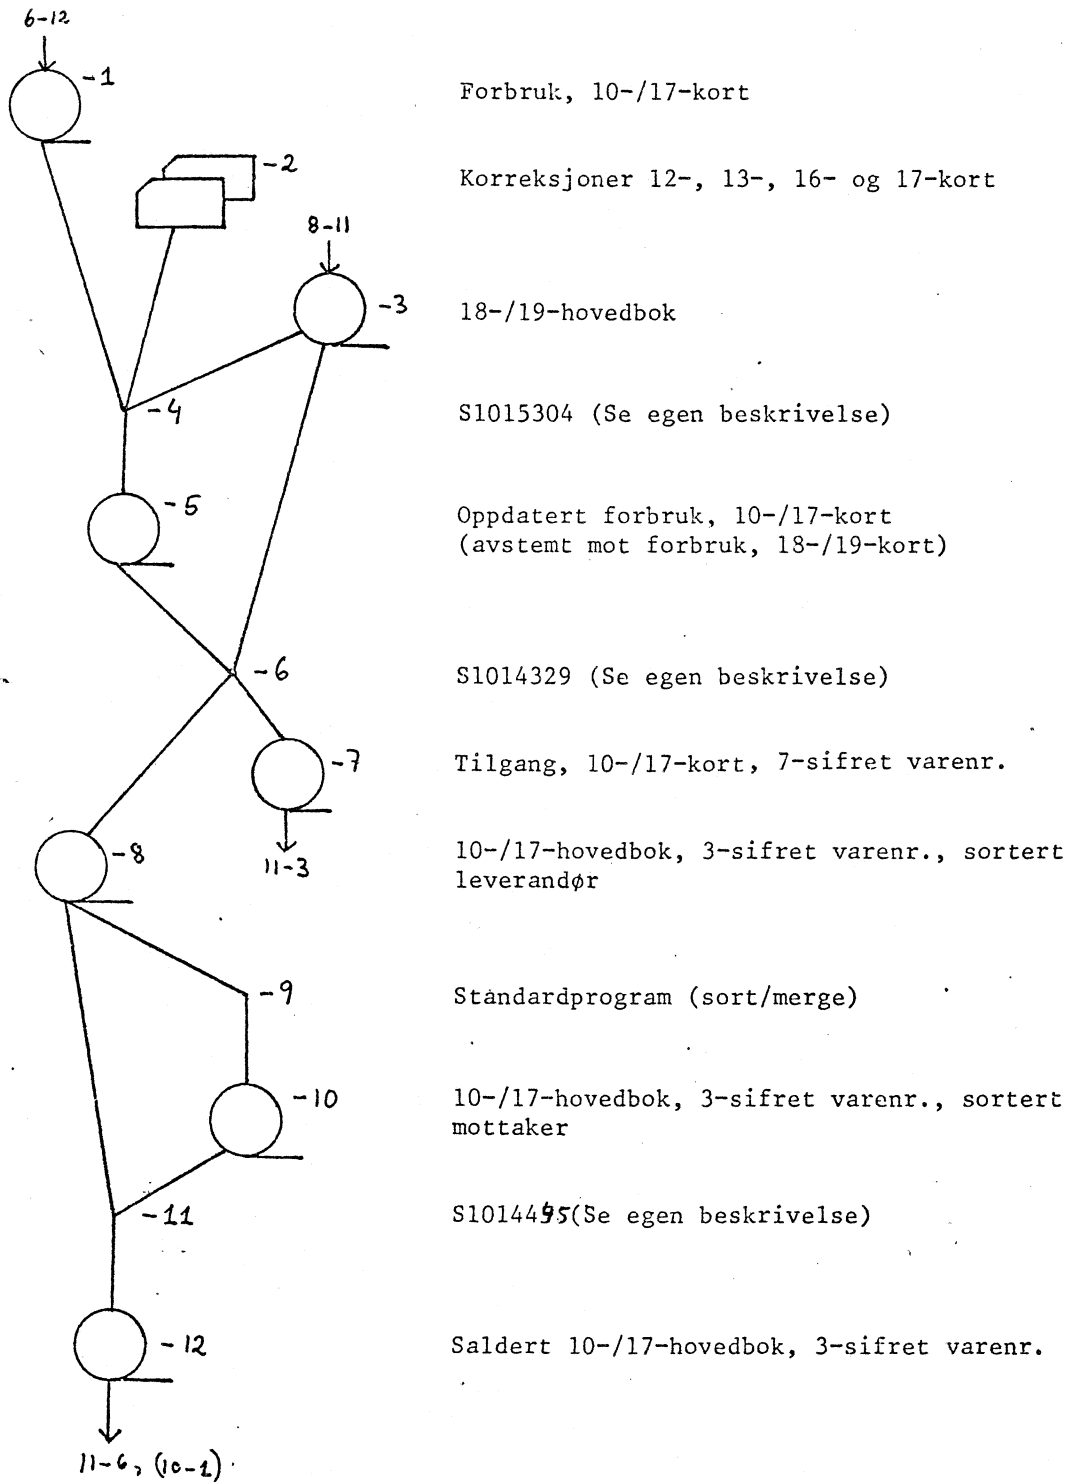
6-12

-1 Forbruk, 10-/17-kort

-2 Korreksjoner 12-, 13-, 16- og 17-kort

8-11

-3 18-/19-hovedbok

-4 S1015304 (Se egen beskrivelse)

-5 Oppdatert forbruk, 10-/17-kort (avstemt mot forbruk, 18-/19-kort)

-6 S1014329 (Se egen beskrivelse)

-7 Tilgang, 10-/17-kort, 7-sifret varenr.

11-3

-8 10-/17-hovedbok, 3-sifret varenr., sortert leverandør

-9 Standardprogram (sort/merge)

-10 10-/17-hovedbok, 3-sifret varenr., sortert mottaker

-11 S1014495(Se egen beskrivelse)

-12 Saldert 10-/17-hovedbok, 3-sifret varenr.

11-6, (10-1)